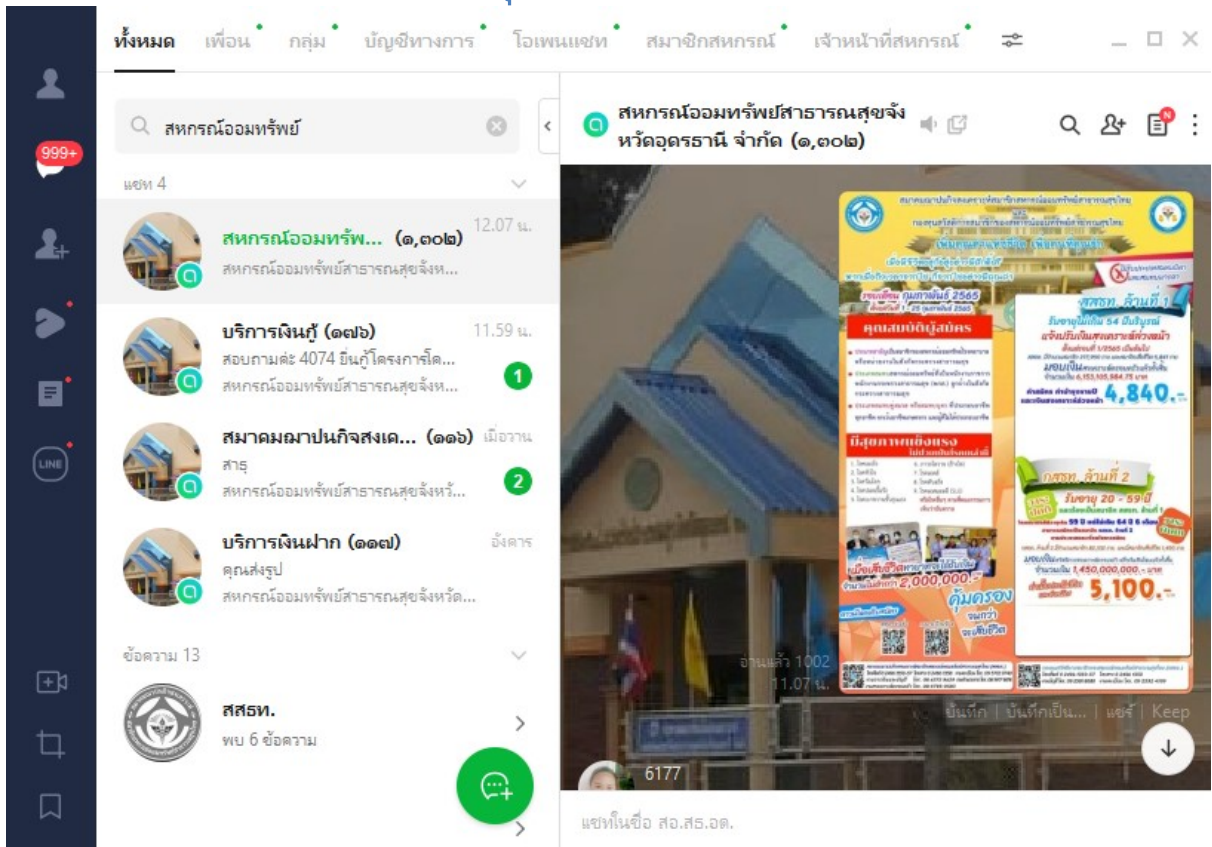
999+

ทั้งหมด เพื่อน กลุ่ม บัญชีทางการ โอเพนแชท สมาชิกสหกรณ์ เจ้าหน้าที่สหกรณ์

สหกรณ์ออมทรัพย์

แชท 4

สหกรณ์ออมทรัพ... (๑,๓๐๒) 12.07 น.
สหกรณ์ออมทรัพย์สาธารณสุขจังห...

บริการเงินกู้ (๑๗๖) 11.59 น.
สอบถามค่ะ 4074 ยื่นกู้โครงการโค...
สหกรณ์ออมทรัพย์สาธารณสุขจังห...
1

สมาคมฌาปนกิจสงเค... (๑๑๖) เมื่อวาน
สาธุ
สหกรณ์ออมทรัพย์สาธารณสุขจังหวั...
2

บริการเงินฝาก (๑๑๗) อังคาร
คุณส่งรูป
สหกรณ์ออมทรัพย์สาธารณสุขจังหวัด...

ข้อความ 13

สสธท.
พบ 6 ข้อความ

สหกรณ์ออมทรัพย์สาธารณสุขจังหวัดอุดรธานี จำกัด (๑,๓๐๒)

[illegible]
คุณสมบัติผู้สมัคร
สสธท. ล้านที่ 1
4,840.-
มีสุขภาพแข็งแรง
2,000,000.-
คุ้มครอง
กรสธท. ล้านที่ 2
รับอายุ 20 - 59 ปี
5,100.-

อ่านแล้ว 1002
11.07 น.

บันทึก | บันทึกเป็น... | แชร์ | Keep

6177

แชทในชื่อ สอ.สธ.อด.